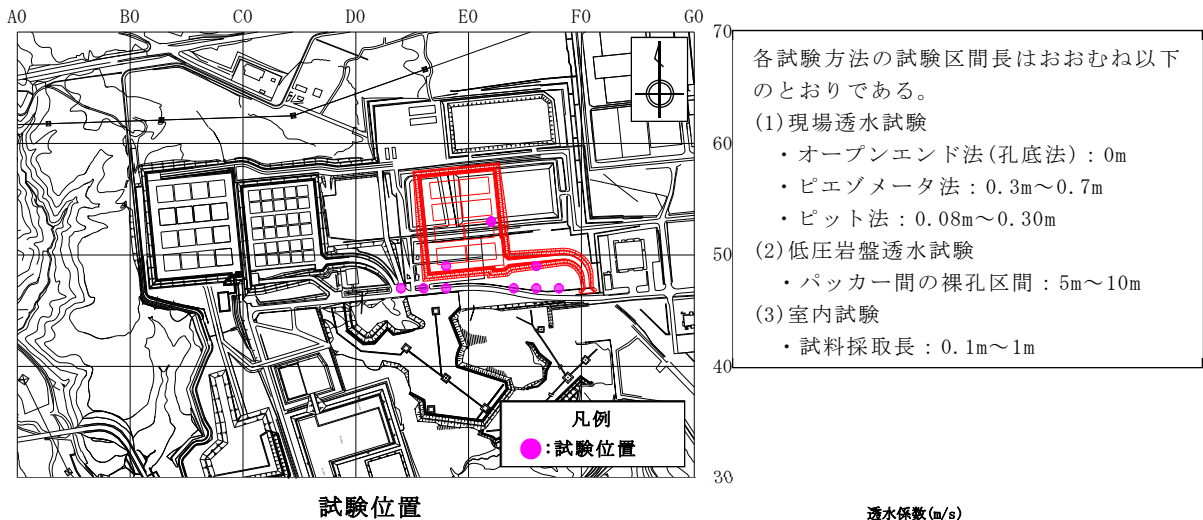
A0 B0 C0 D0 E0 F0 G0

凡例
:試験位置

試験位置

70
60
50
40
30

各試験方法の試験区間長はおおむね以下のとおりである。
(1)現場透水試験
・オープンエンド法(孔底法)：0m
・ピエゾメータ法：0.3m～0.7m
・ピット法：0.08m～0.30m
(2)低圧岩盤透水試験
・パッカー間の裸孔区間：5m～10m
(3)室内試験
・試料採取長：0.1m～1m

透水係数(m/s)